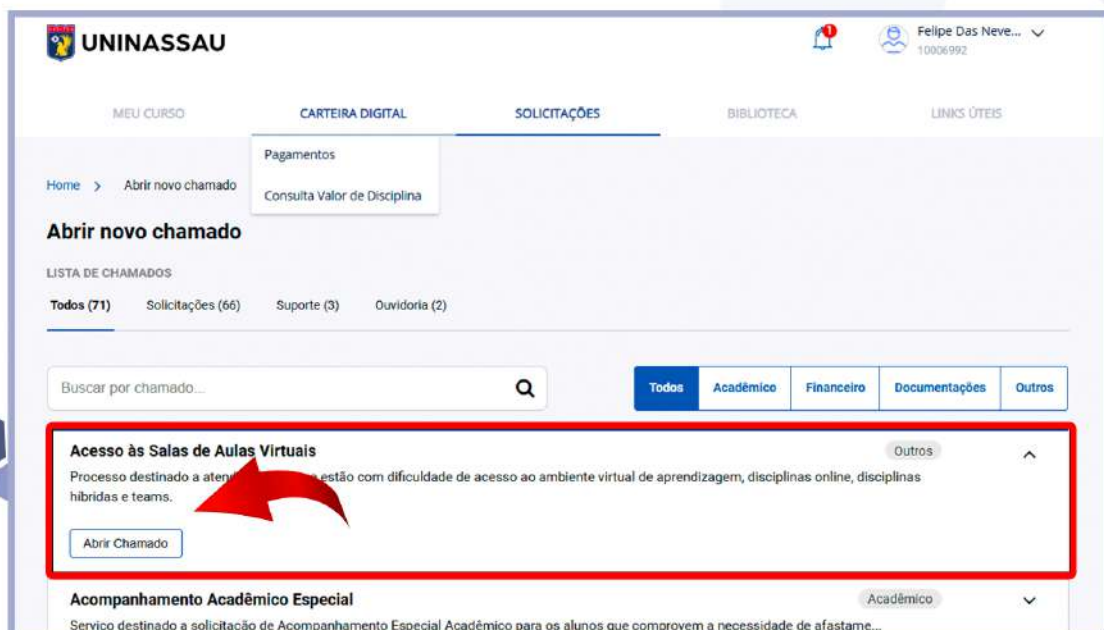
UNINASSAU

1

Felipe Das Neve...
10006992

MEU CURSO

CARTEIRA DIGITAL

SOLICITAÇÕES

BIBLIOTECA

LINKS ÚTEIS

Pagamentos

Consulta Valor de Disciplina

Home > Abrir novo chamado

Abrir novo chamado

LISTA DE CHAMADOS

Todos (71) Solicitações (66) Suporte (3) Ouvidoria (2)

Buscar por chamado...

Todos Acadêmico Financeiro Documentações Outros

Acesso às Salas de Aulas Virtuais

Outros

Processo destinado a aten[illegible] estão com dificuldade de acesso ao ambiente virtual de aprendizagem, disciplinas online, disciplinas hibridas e teams.

Abrir Chamado

Acompanhamento Acadêmico Especial

Acadêmico

Serviço destinado a solicitação de Acompanhamento Especial Acadêmico para os alunos que comprovem a necessidade de afastame...